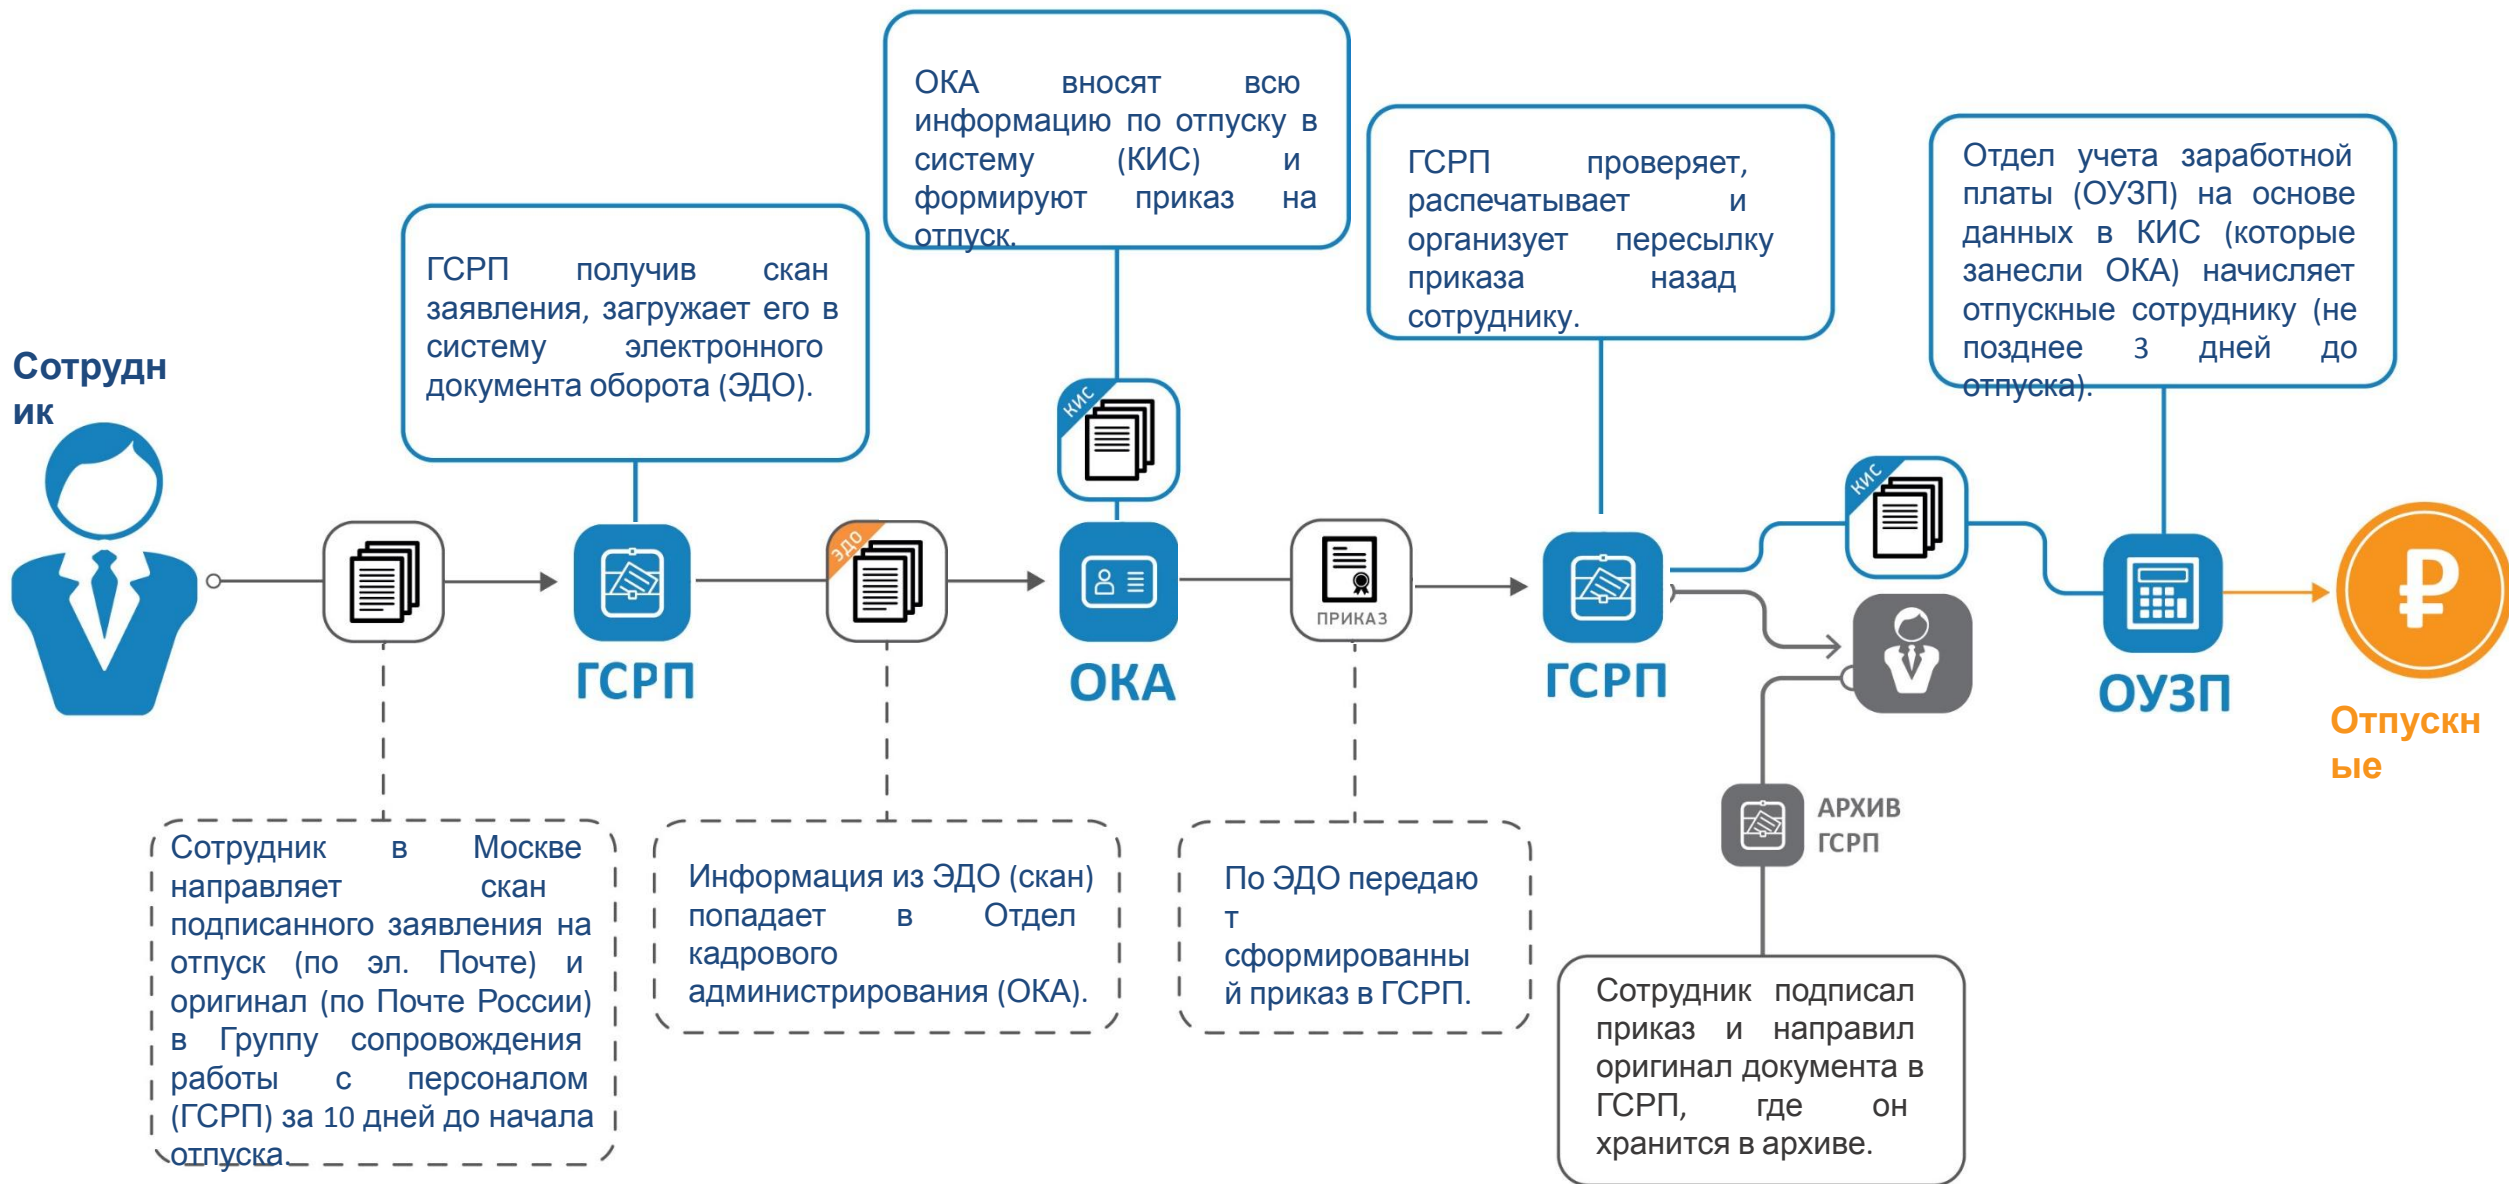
Сотрудник

ГСРП получив скан заявления, загружает его в систему электронного документа оборота (ЭДО).

ОКА вносят всю информацию по отпуску в систему (КИС) и формируют приказ на отпуск.

ГСРП проверяет, распечатывает и организует пересылку приказа назад сотруднику.

Отдел учета заработной платы (ОУЗП) на основе данных в КИС (которые занесли ОКА) начисляет отпускные сотруднику (не позднее 3 дней до отпуска).

ЭДО

ГСРП

КИС

ОКА

ПРИКАЗ

ГСРП

КИС

ОУЗП

Отпускные

АРХИВ ГСРП

Сотрудник в Москве направляет скан подписанного заявления на отпуск (по эл. Почте) и оригинал (по Почте России) в Группу сопровождения работы с персоналом (ГСРП) за 10 дней до начала отпуска.

Информация из ЭДО (скан) попадает в Отдел кадрового администрирования (ОКА).

По ЭДО передают сформированный приказ в ГСРП.

Сотрудник подписал приказ и направил оригинал документа в ГСРП, где он хранится в архиве.